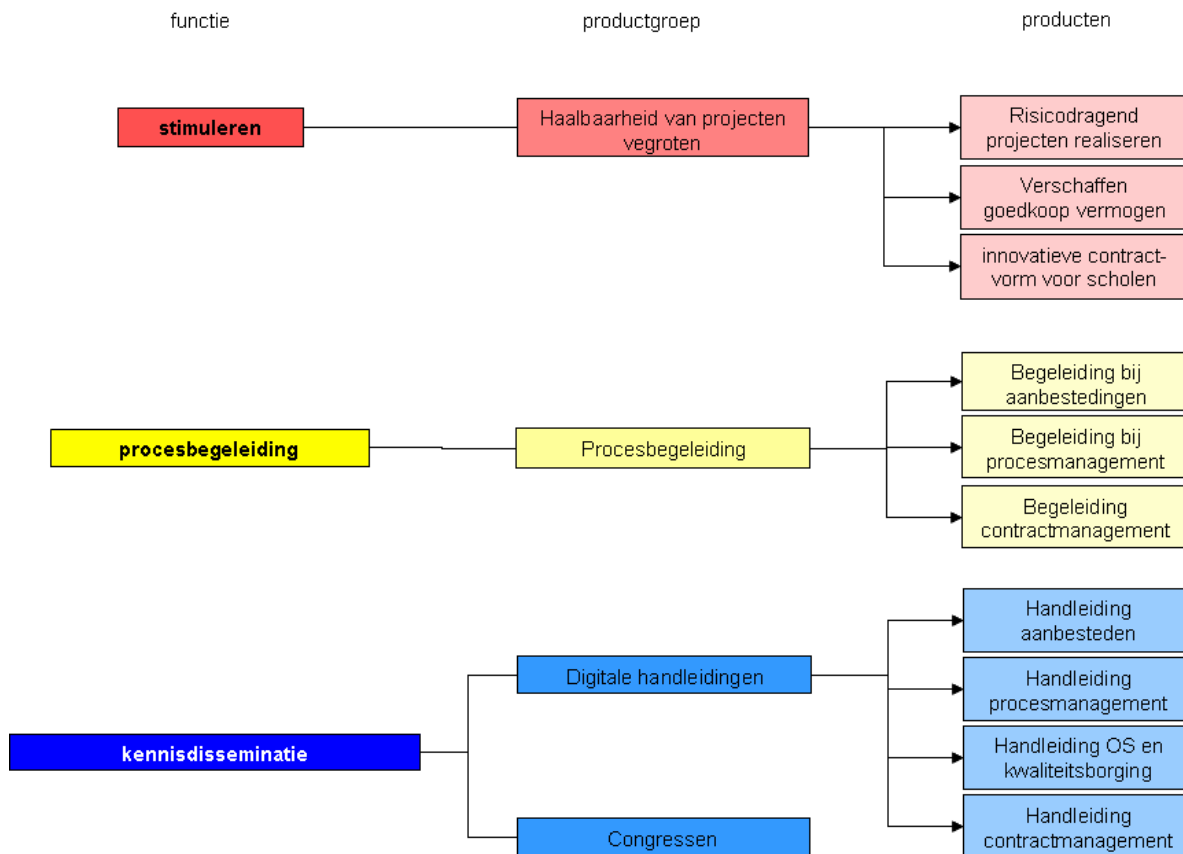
functie

productgroep

producten

stimuleren

Haalbaarheid van projecten vegroten

Risicodragend projecten realiseren

Verschaffen goedkoop vermogen

innovatieve contract-vorm voor scholen

procesbegeleiding

Procesbegeleiding

Begeleiding bij aanbestedingen

Begeleiding bij procesmanagement

Begeleiding contractmanagement

kennisdisseminatie

Digitale handleidingen

Congressen

Handleiding aanbesteden

Handleiding procesmanagement

Handleiding OS en kwaliteitsborging

Handleiding contractmanagement